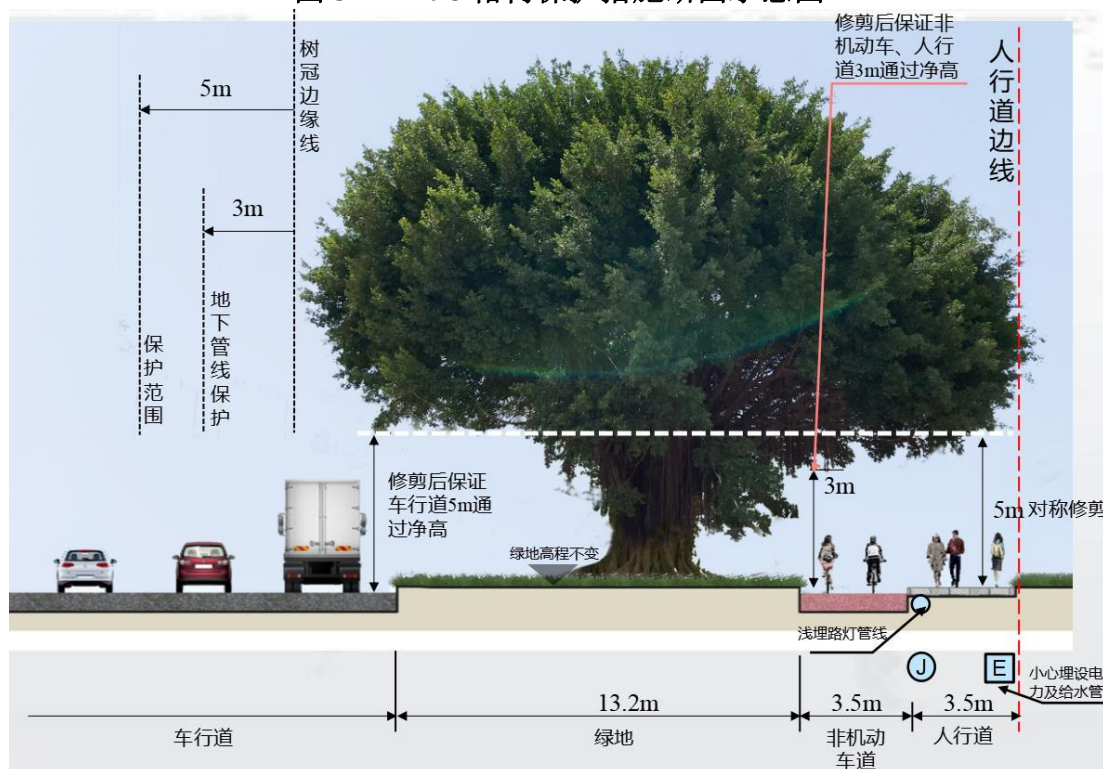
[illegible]

树冠边缘线

5m

3m

保护范围

地下管线保护

修剪后保证非机动车、人行道3m通过净高

人行道边线

修剪后保证车行道5m通过净高

绿地高程不变

3m

5m 对称修剪

浅埋路灯管线

J

E

小心埋设电力及给水管

13.2m

3.5m

3.5m

车行道

绿地

非机动车道

人行道